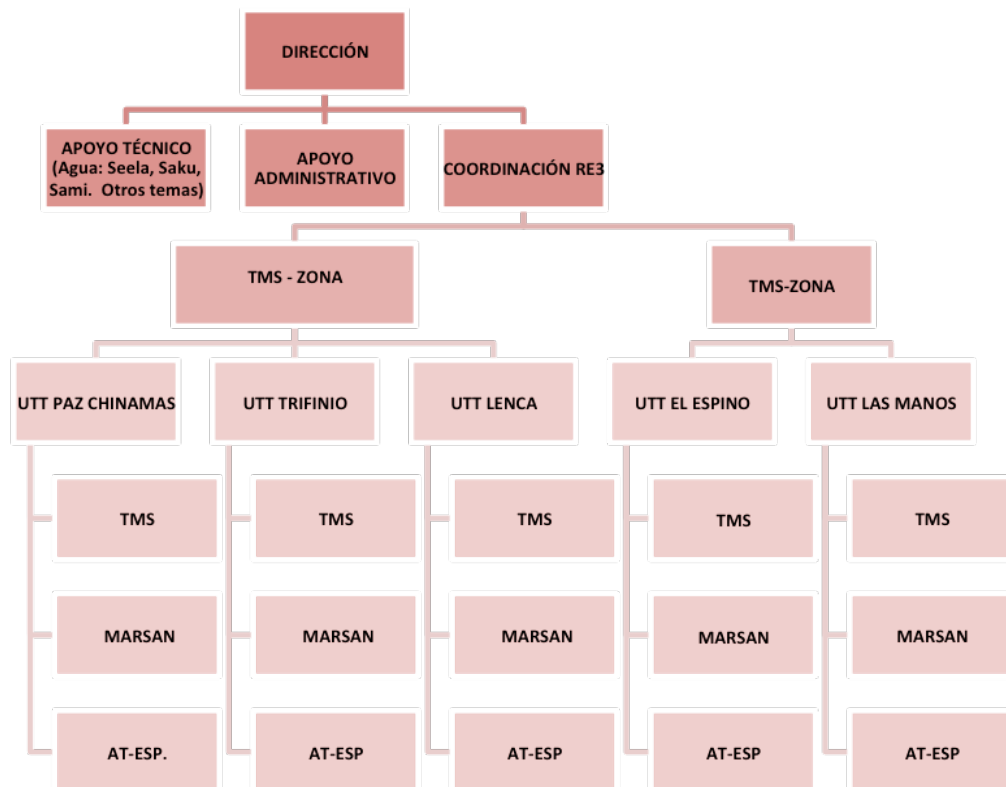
DIRECCIÓN

APOYO TÉCNICO (Agua: Seela, Saku, Sami. Otros temas)

APOYO ADMINISTRATIVO

COORDINACIÓN RE3

TMS - ZONA

TMS-ZONA

UTT PAZ CHINAMAS

TMS

MARSAN

AT-ESP.

UTT TRIFINIO

TMS

MARSAN

AT-ESP

UTT LENCA

TMS

MARSAN

AT-ESP

UTT EL ESPINO

TMS

MARSAN

AT-ESP

UTT LAS MANOS

TMS

MARSAN

AT-ESP